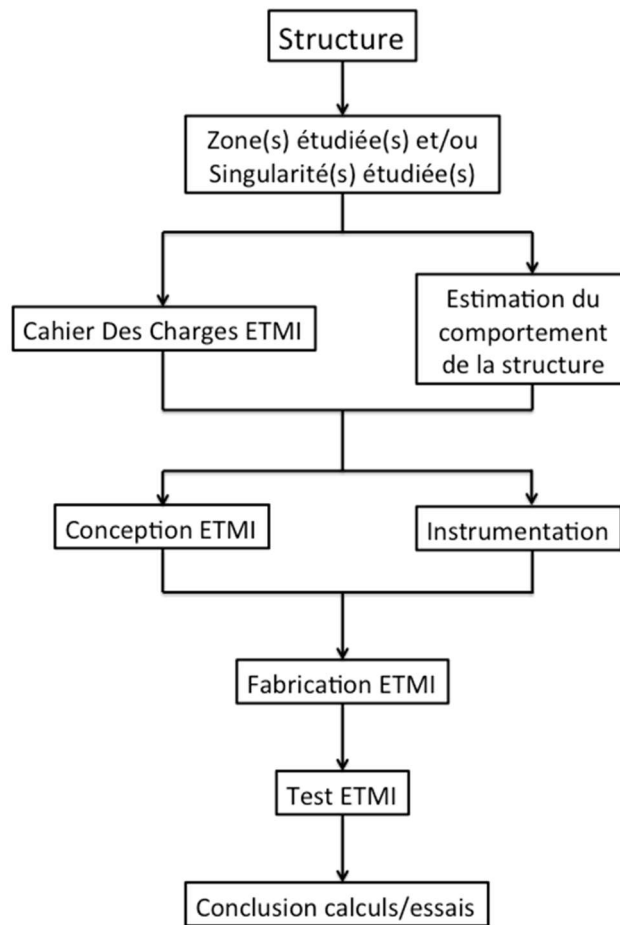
Structure

Zone(s) étudiée(s) et/ou Singularité(s) étudiée(s)

Cahier Des Charges ETMI

Estimation du comportement de la structure

Conception ETMI

Instrumentation

Fabrication ETMI

Test ETMI

Conclusion calculs/essais